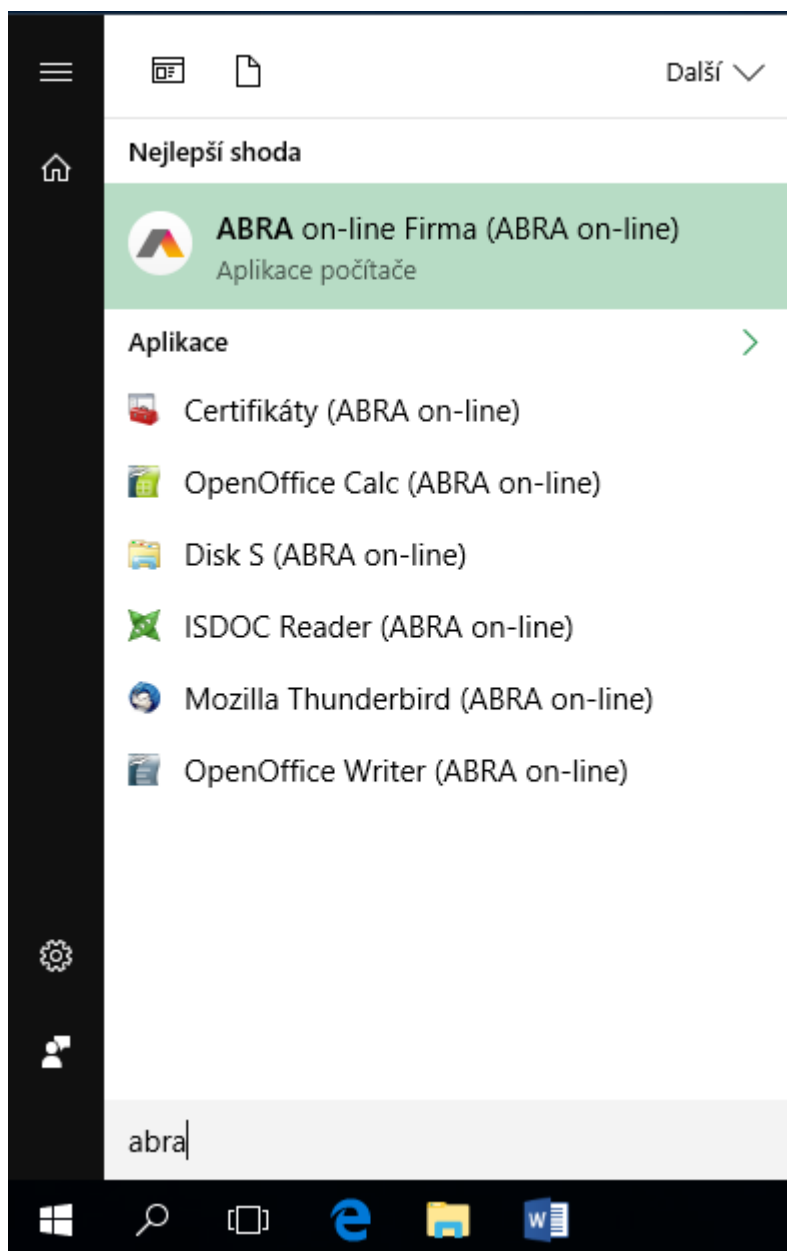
Další

Nejlepší shoda

ABRA on-line Firma (ABRA on-line)
Aplikace počítače

Aplikace

Certifikáty (ABRA on-line)

OpenOffice Calc (ABRA on-line)

Disk S (ABRA on-line)

ISDOC Reader (ABRA on-line)

Mozilla Thunderbird (ABRA on-line)

OpenOffice Writer (ABRA on-line)

abra